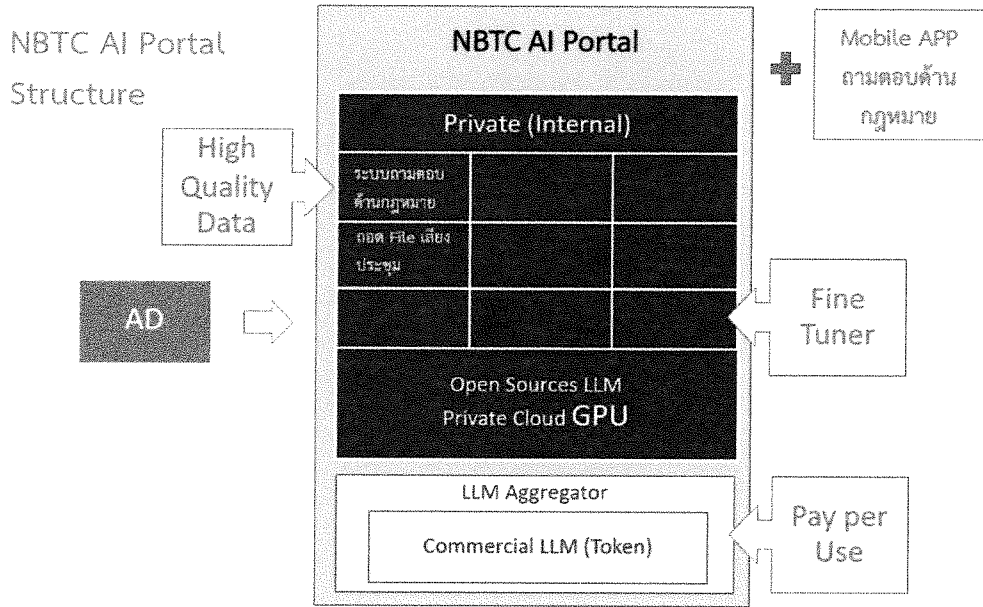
NBTC AI Portal Structure

NBTC AI Portal

Mobile APP ถามตอบด้าน กฎหมาย

Private (Internal)

High Quality Data

ระบบถามตอบ ด้านกฎหมาย

ถอด File เสียง ประชุม

AD

Fine Tuner

Open Sources LLM Private Cloud GPU

LLM Aggregator

Commercial LLM (Token)

Pay per Use